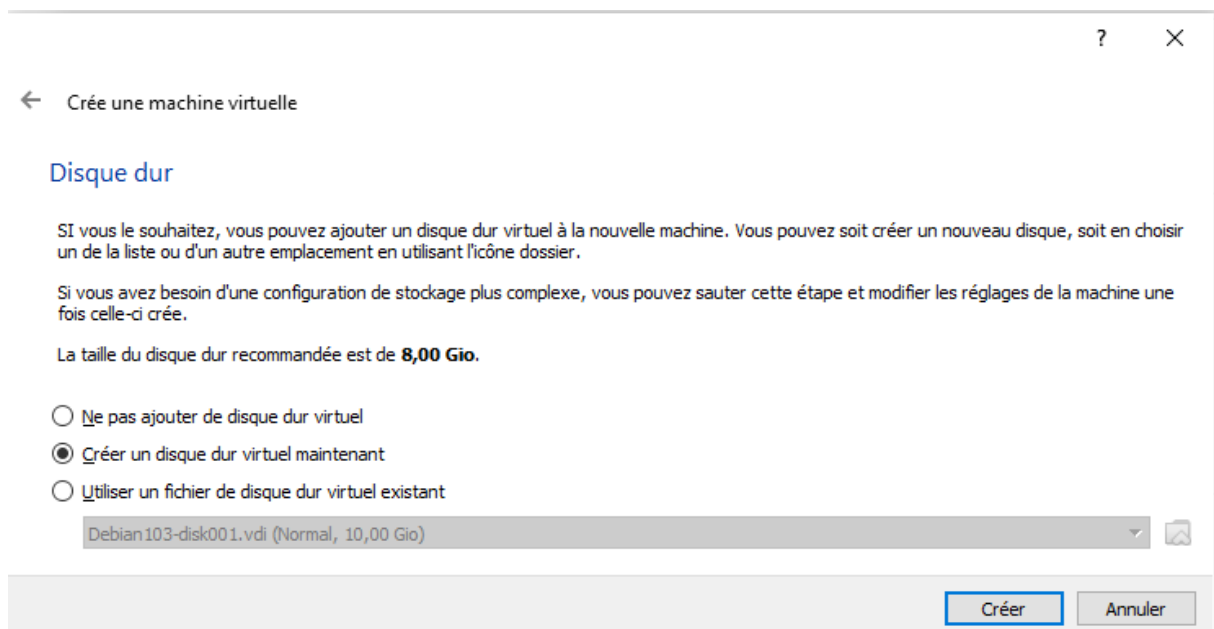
?

Crée une machine virtuelle

Disque dur

SI vous le souhaitez, vous pouvez ajouter un disque dur virtuel à la nouvelle machine. Vous pouvez soit créer un nouveau disque, soit en choisir un de la liste ou d'un autre emplacement en utilisant l'icône dossier.

Si vous avez besoin d'une configuration de stockage plus complexe, vous pouvez sauter cette étape et modifier les réglages de la machine une fois celle-ci crée.

La taille du disque dur recommandée est de **8,00 Gio**.

Ne pas ajouter de disque dur virtuel

Créer un disque dur virtuel maintenant

Utiliser un fichier de disque dur virtuel existant

Debian103-disk001.vdi (Normal, 10,00 Gio)

Créer

Annuler